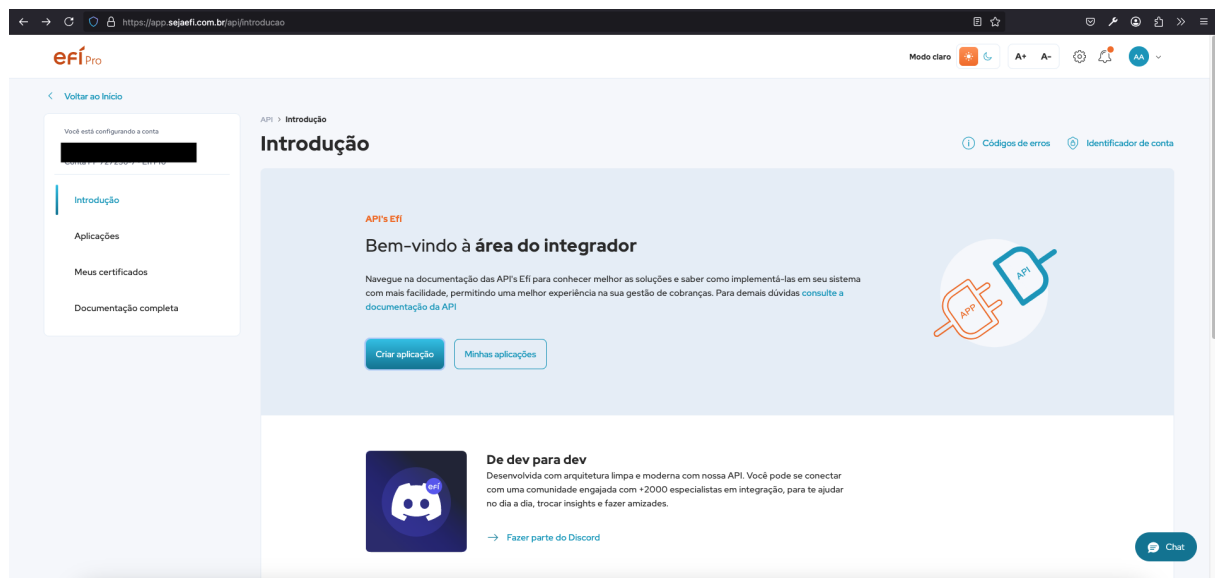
https://app.sejaefi.com.br/api/introducao

efí Pro

Modo claro A+ A- AA

< Voltar ao Início

Você está configurando a conta
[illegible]

Introdução
Aplicações
Meus certificados
Documentação completa

API > Introdução

Introdução

Códigos de erros Identificador de conta

API's Efí

Bem-vindo à **área do integrador**

Navegue na documentação das API's Efí para conhecer melhor as soluções e saber como implementá-las em seu sistema com mais facilidade, permitindo uma melhor experiência na sua gestão de cobranças. Para demais dúvidas consulte a documentação da API

Criar aplicação Minhas aplicações

API APP

efí

De dev para dev

Desenvolvida com arquitetura limpa e moderna com nossa API. Você pode se conectar com uma comunidade engajada com +2000 especialistas em integração, para te ajudar no dia a dia, trocar insights e fazer amizades.

→ Fazer parte do Discord

Chat